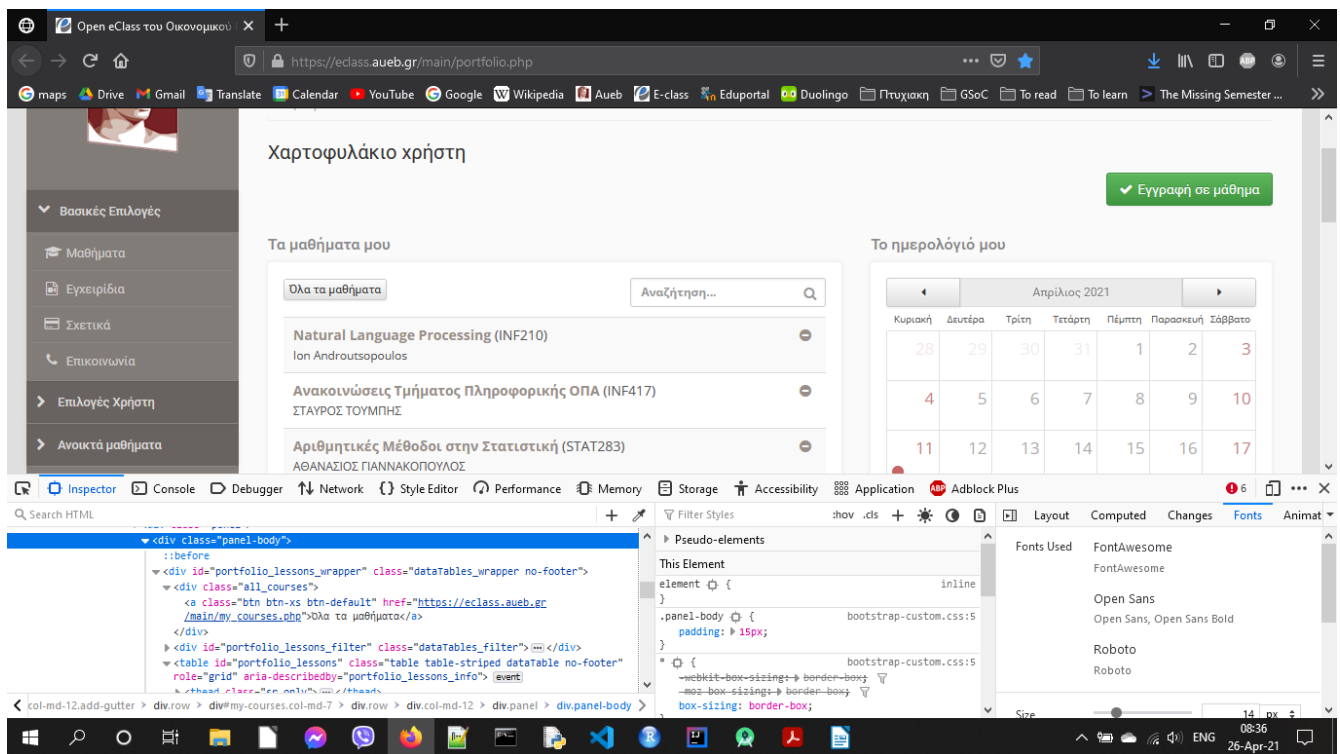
Open eClass του Οικονομικού

https://eclass.aueb.gr/main/portfolio.php

maps Drive Gmail Translate Calendar YouTube Google Wikipedia Aueb E-class Eduportal Duolingo Πτυχιακη GSoC To read To learn The Missing Semester ...

Χαρτοφυλάκιο χρήστη

Εγγραφή σε μάθημα

Βασικές Επιλογές

Μαθήματα

Εγχειρίδια

Σχετικά

Επικοινωνία

Επιλογές Χρήστη

Ανοικτά μαθήματα

Τα μαθήματα μου

Όλα τα μαθήματα

Αναζήτηση...

Natural Language Processing (INF210)
Ion Androutsopoulos

Ανακοινώσεις Τμήματος Πληροφορικής ΟΠΑ (INF417)
ΣΤΑΥΡΟΣ ΤΟΥΜΠΗΣ

Αριθμητικές Μέθοδοι στην Στατιστική (STAT283)
ΑΘΑΝΑΣΙΟΣ ΓΙΑΝΝΑΚΟΠΟΥΛΟΣ

Το ημερολόγιό μου

Απρίλιος 2021

| Κυριακή | Δευτέρα | Τρίτη | Τετάρτη | Πέμπτη | Παρασκευή | Σάββατο |
|---|---|---|---|---|---|---|
| 28 | 29 | 30 | 31 | 1 | 2 | 3 |
| 4 | 5 | 6 | 7 | 8 | 9 | 10 |
| 11 | 12 | 13 | 14 | 15 | 16 | 17 |

Inspector Console Debugger Network Style Editor Performance Memory Storage Accessibility Application Adblock Plus 6

Search HTML

<div class="panel-body">
::before
<div id="portfolio_lessons_wrapper" class="dataTables_wrapper no-footer">
<div class="all_courses">
<a class="btn btn-xs btn-default" href="https://eclass.aueb.gr/main/my_courses.php">Όλα τα μαθήματα</a>
</div>
<div id="portfolio_lessons_filter" class="dataTables_filter">…</div>
<table id="portfolio_lessons" class="table table-striped dataTable no-footer" role="grid" aria-describedby="portfolio_lessons_info"> event
<thead class="sr-only">…</thead>

col-md-12.add-gutter > div.row > div#my-courses.col-md-7 > div.row > div.col-md-12 > div.panel > div.panel-body

Filter Styles :hov .cls

Pseudo-elements

This Element

element { inline
}

.panel-body { bootstrap-custom.css:5
padding: 15px;
}

* { bootstrap-custom.css:5
-webkit-box-sizing: border-box;
-moz-box-sizing: border-box;
box-sizing: border-box;

Layout Computed Changes Fonts Animat

Fonts Used FontAwesome
FontAwesome

Open Sans
Open Sans, Open Sans Bold

Roboto
Roboto

Size 14 px

ENG 08:36 26-Apr-21